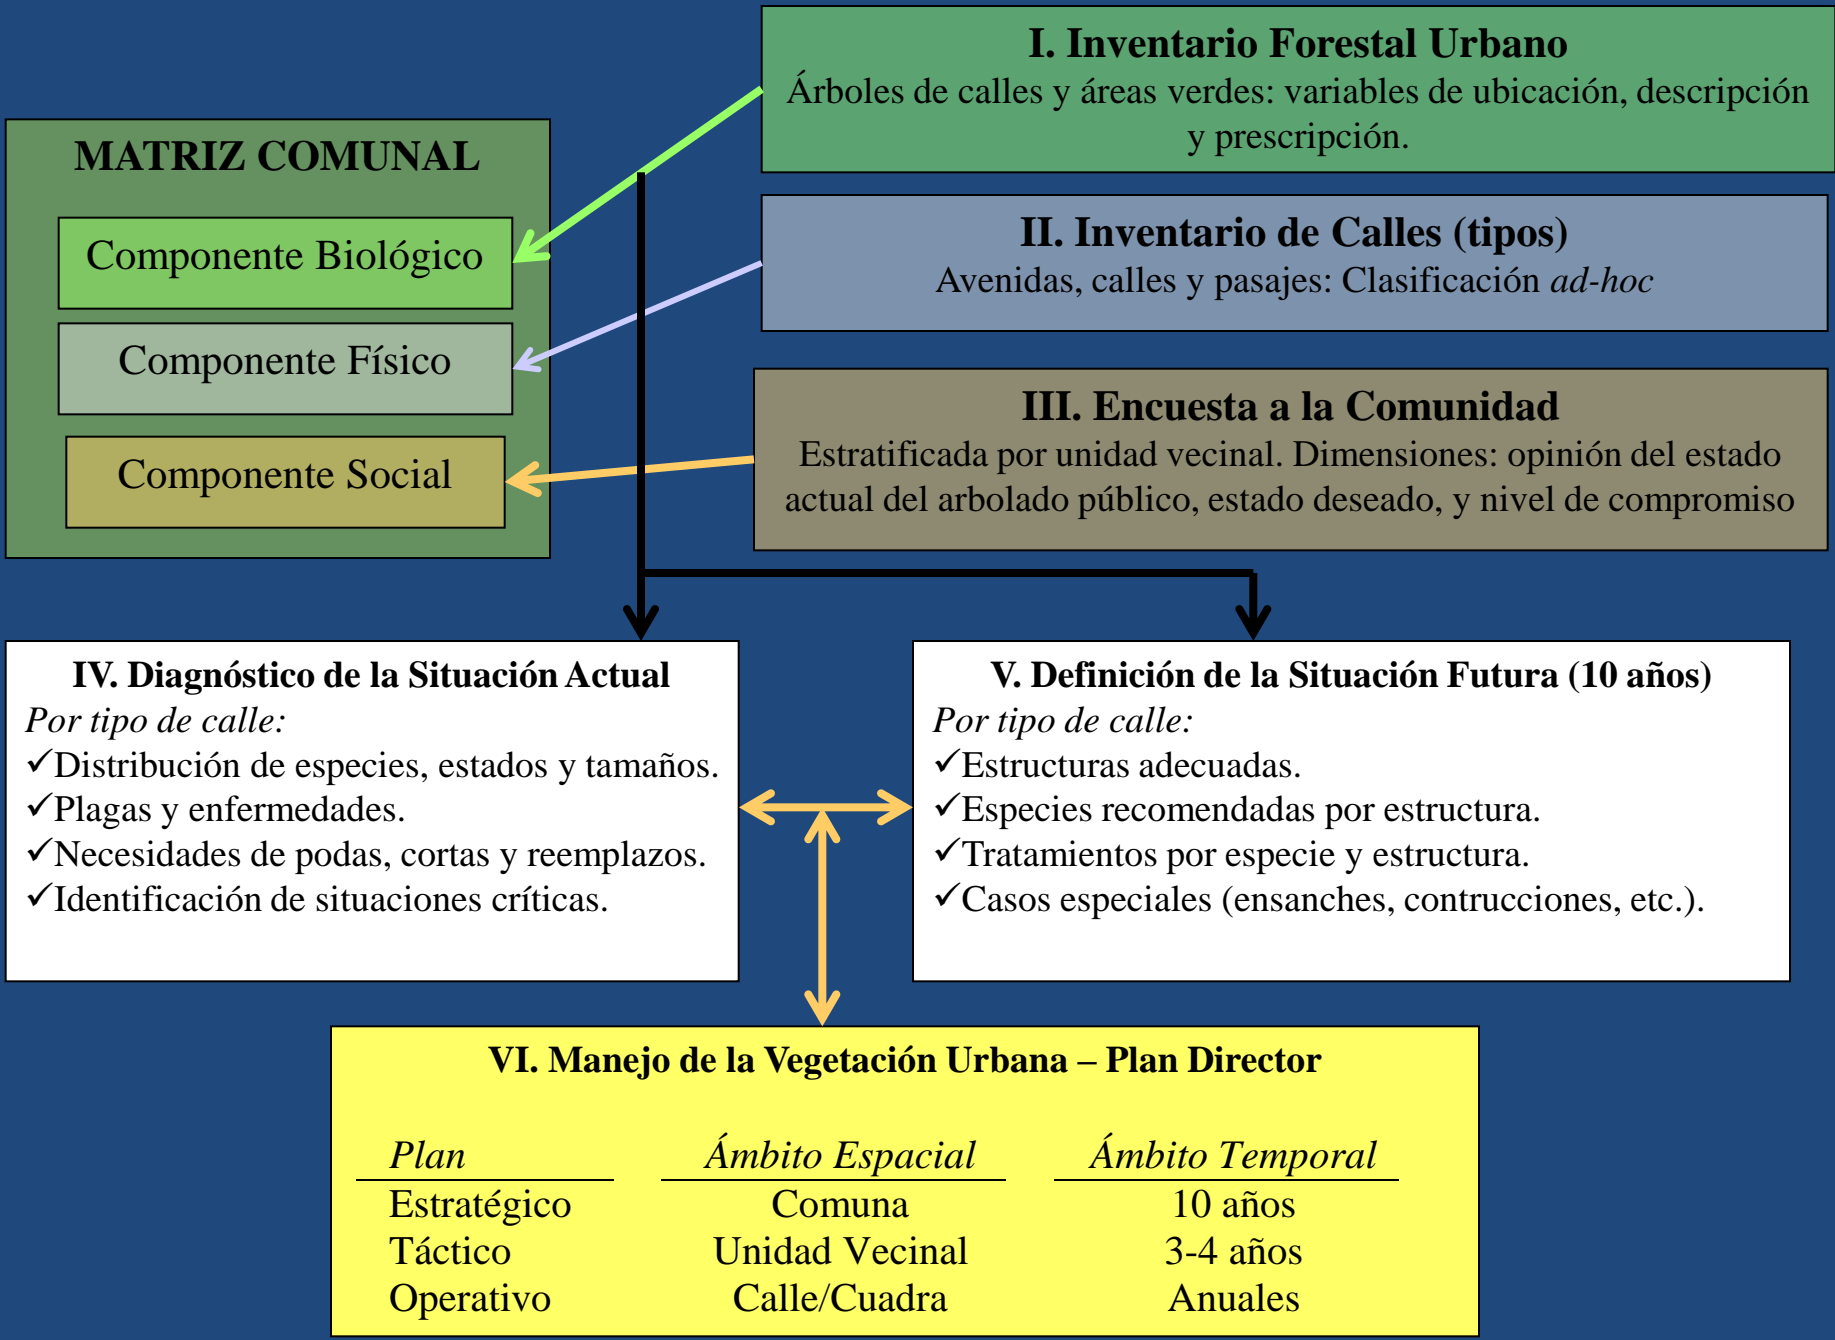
I. Inventario Forestal Urbano
Árboles de calles y áreas verdes: variables de ubicación, descripción y prescripción.

MATRIZ COMUNAL

Componente Biológico

Componente Físico

Componente Social

II. Inventario de Calles (tipos)
Avenidas, calles y pasajes: Clasificación *ad-hoc*

III. Encuesta a la Comunidad
Estratificada por unidad vecinal. Dimensiones: opinión del estado actual del arbolado público, estado deseado, y nivel de compromiso

IV. Diagnóstico de la Situación Actual
*Por tipo de calle:*
✓Distribución de especies, estados y tamaños.
✓Plagas y enfermedades.
✓Necesidades de podas, cortas y reemplazos.
✓Identificación de situaciones críticas.

V. Definición de la Situación Futura (10 años)
*Por tipo de calle:*
✓Estructuras adecuadas.
✓Especies recomendadas por estructura.
✓Tratamientos por especie y estructura.
✓Casos especiales (ensanches, contrucciones, etc.).

VI. Manejo de la Vegetación Urbana – Plan Director

| *Plan* | *Ámbito Espacial* | *Ámbito Temporal* |
|---|---|---|
| Estratégico | Comuna | 10 años |
| Táctico | Unidad Vecinal | 3-4 años |
| Operativo | Calle/Cuadra | Anuales |